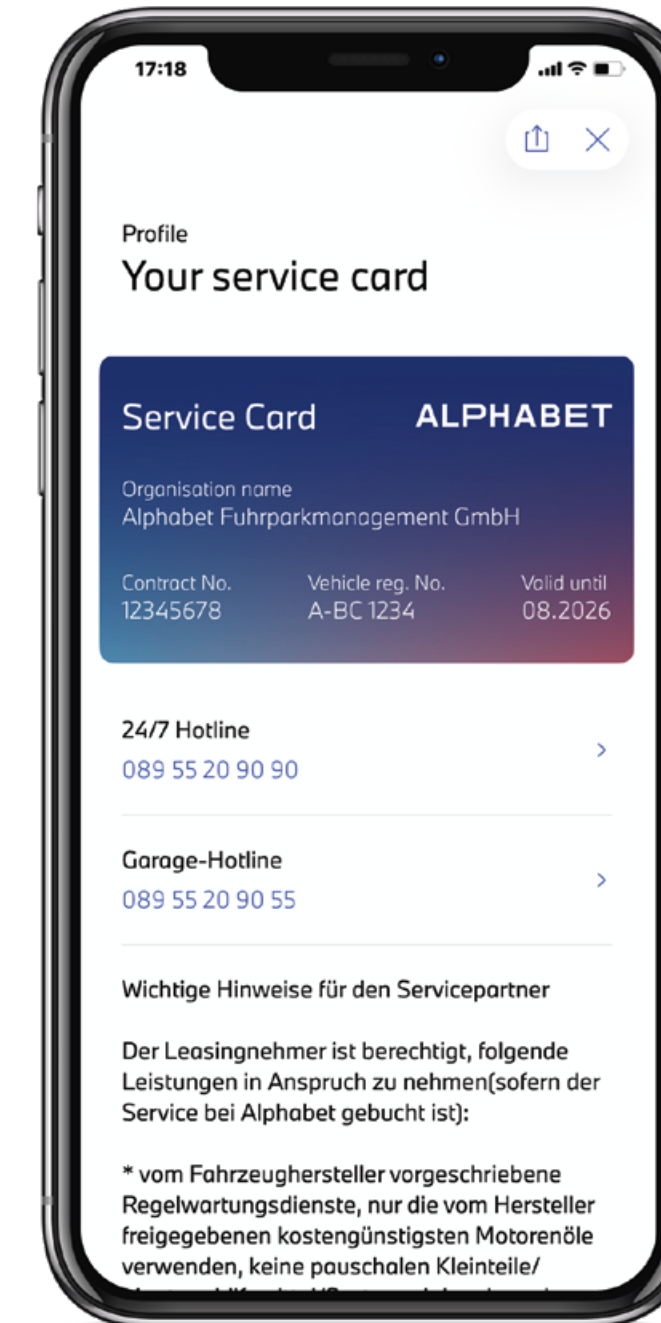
17:18

Profile
Your service card

Service Card ALPHABET

Organisation name
Alphabet Fuhrparkmanagement GmbH

Contract No.
12345678

Vehicle reg. No.
A-BC 1234

Valid until
08.2026

24/7 Hotline
089 55 20 90 90

Garage-Hotline
089 55 20 90 55

Wichtige Hinweise für den Servicepartner

Der Leasingnehmer ist berechtigt, folgende Leistungen in Anspruch zu nehmen(sofern der Service bei Alphabet gebucht ist):

* vom Fahrzeughersteller vorgeschriebene Regelwartungsdienste, nur die vom Hersteller freigegebenen kostengünstigsten Motorenöle verwenden, keine pauschalen Kleinteile/
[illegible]